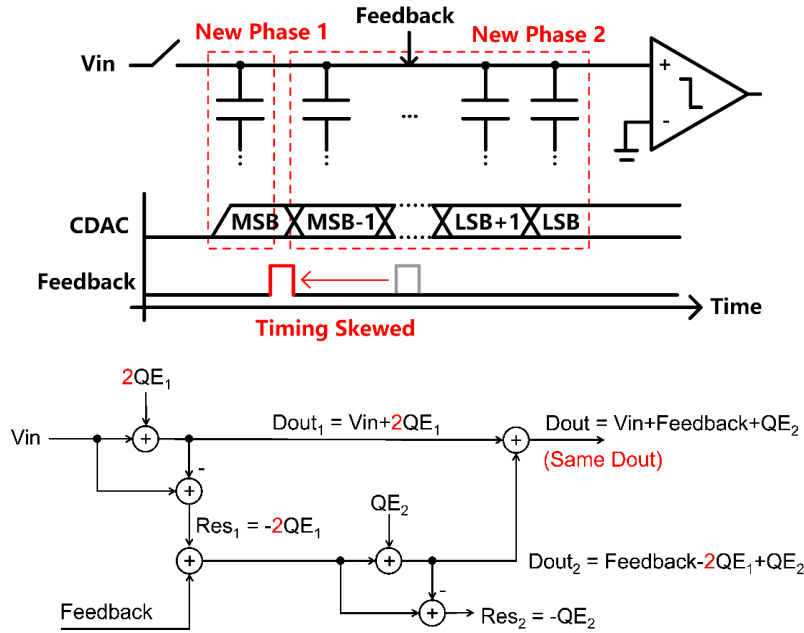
New Phase 1
Feedback
New Phase 2
Vin
+
-
...
CDAC
MSB
MSB-1
LSB+1
LSB
Feedback
Time
Timing Skewed

$2QE_1$
Vin
+
$Dout_1$ = Vin+$2QE_1$
+
Dout = Vin+Feedback+$QE_2$
(Same Dout)
-
+
$QE_2$
$Res_1$ = $-2QE_1$
+
+
$Dout_2$ = Feedback-$2QE_1$+$QE_2$
-
Feedback
+
$Res_2$ = $-QE_2$